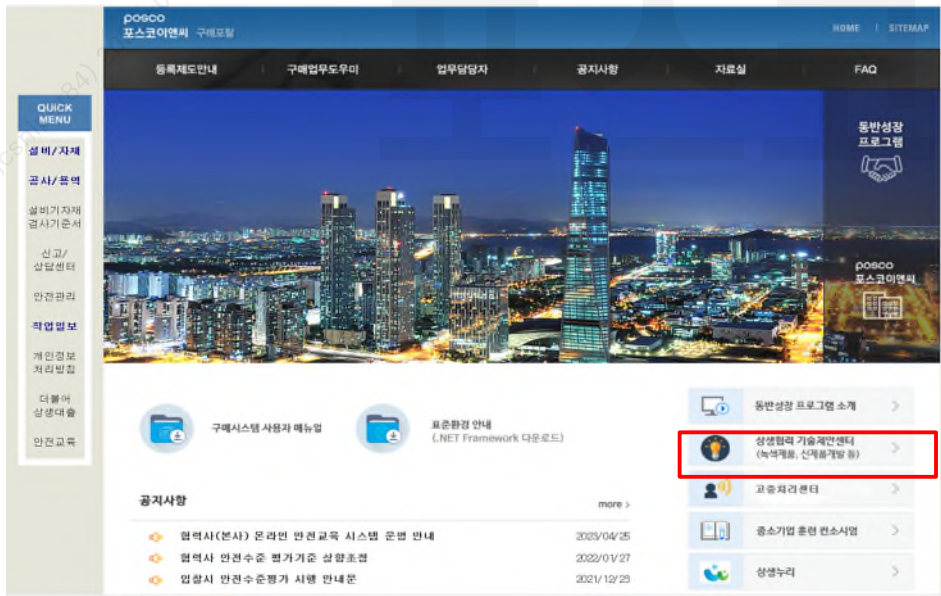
posco
포스코이앤씨 구매포탈

HOME | SITEMAP

등록제도안내 구매업무도우미 업무담당자 공지사항 자료실 FAQ

QUICK MENU

설비/자재

공사/용역

설비기자재 검사기준서

신고/상담센터

안전관리

작업일보

개인정보 처리방침

더불어 상생대출

안전교육

동반성장 프로그램

posco
포스코이앤씨

구매시스템 사용자 매뉴얼

표준환경 안내
(.NET Framework 다운로드)

동반성장 프로그램 소개

상생협력 기술제안센터
(녹색제품, 신제품개발 등)

고충처리센터

중소기업 훈련 컨소시엄

상생누리

공지사항

more

협력사(본사) 온라인 안전교육 시스템 운영 안내 2023/04/25

협력사 안전수준 평가기준 상향조정 2022/01/27

입찰시 안전수준평가 시행 안내문 2021/12/23